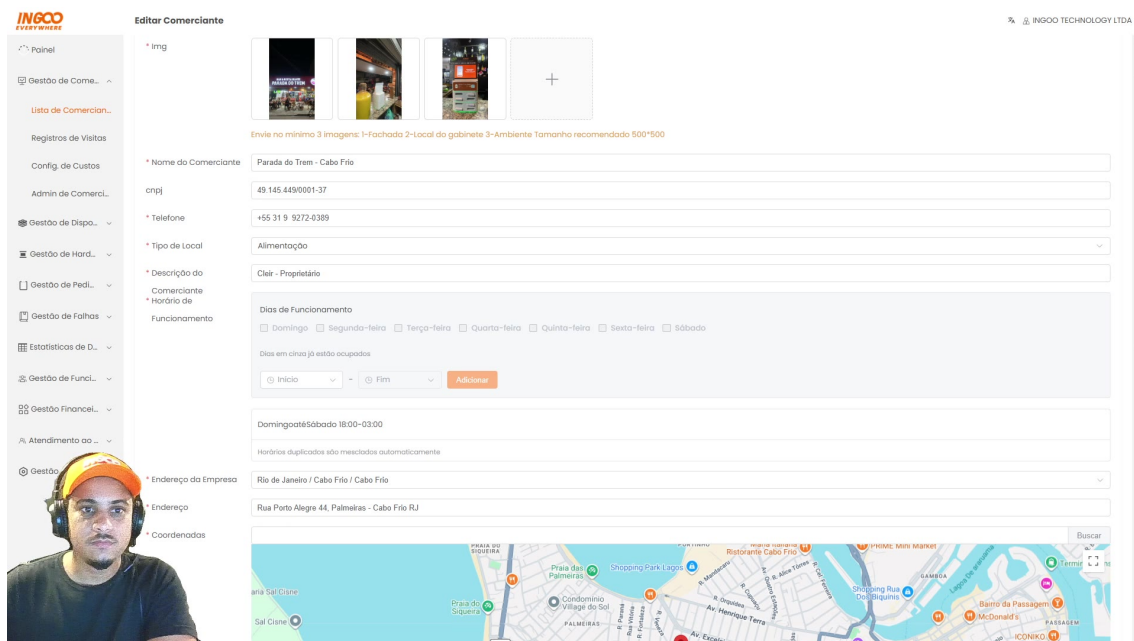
INGOO EVERYWHERE

Editar Comerciante

INGOO TECHNOLOGY LTDA

Painel
Gestão de Come...
Lista de Comercian...
Registros de Visitas
Config. de Custos
Admin de Comerci...
Gestão de Dispo...
Gestão de Hard...
Gestão de Pedi...
Gestão de Falhas
Estatísticas de D...
Gestão de Funci...
Gestão Financei...
Atendimento ao ...
Gestão

* Img

PARADA DO TREM

+

Envie no mínimo 3 imagens: 1-Fachada 2-Local do gabinete 3-Ambiente Tamanho recomendado 500*500

* Nome do Comerciante
Parada do Trem - Cabo Frio

cnpj
49.145.449/0001-37

* Telefone
+55 31 9 9272-0389

* Tipo de Local
Alimentação

* Descrição do Comerciante
Cleir - Proprietário

* Horário de Funcionamento
Dias de Funcionamento
Domingo Segunda-feira Terça-feira Quarta-feira Quinta-feira Sexta-feira Sábado
Dias em cinza já estão ocupados
Início ~ Fim Adicionar

DomingoatéSábado 18:00-03:00
Horários duplicados são mesclados automaticamente

* Endereço da Empresa
Rio de Janeiro / Cabo Frio / Cabo Frio

* Endereço
Rua Porto Alegre 44, Palmeiras - Cabo Frio RJ

* Coordenadas
Buscar

PRAIA DO SIQUEIRA
Maria Italiana Ristorante Cabo Frio
PRIME Mini Market
Praia das Palmeiras
Shopping Park Lagos
Shopping Rua Dos Biquínis
Praia Sal Cisne
Praia do Siqueira
Condomínio Village do Sol
Bairro da Passagem
Sal Cisne
PALMEIRAS
Av. Henrique Terra
McDonald's
PASSAGEM
ICONIKO
GAMBOA
Av. Excel...